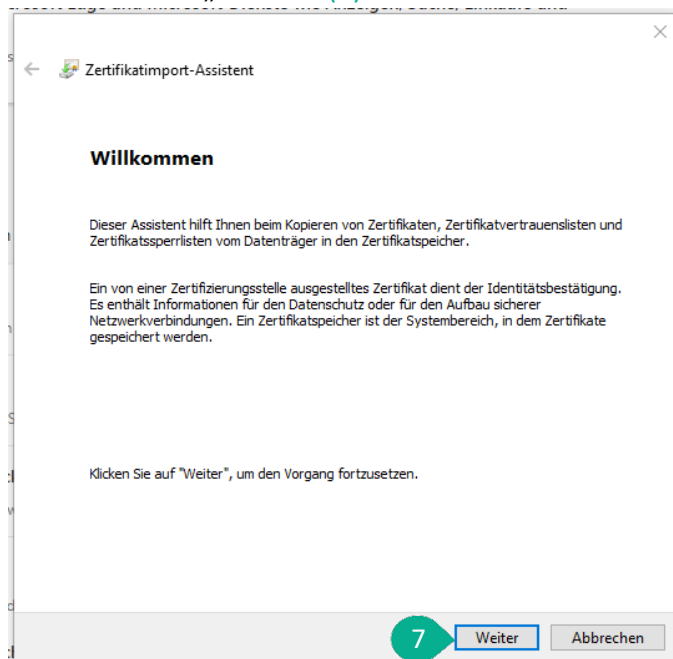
Zertifikatimport-Assistent

Willkommen

Dieser Assistent hilft Ihnen beim Kopieren von Zertifikaten, Zertifikatvertrauenslisten und Zertifikatssperrlisten vom Datenträger in den Zertifikatspeicher.

Ein von einer Zertifizierungsstelle ausgestelltes Zertifikat dient der Identitätsbestätigung. Es enthält Informationen für den Datenschutz oder für den Aufbau sicherer Netzwerkverbindungen. Ein Zertifikatspeicher ist der Systembereich, in dem Zertifikate gespeichert werden.

Klicken Sie auf "Weiter", um den Vorgang fortzusetzen.

7 Weiter Abbrechen